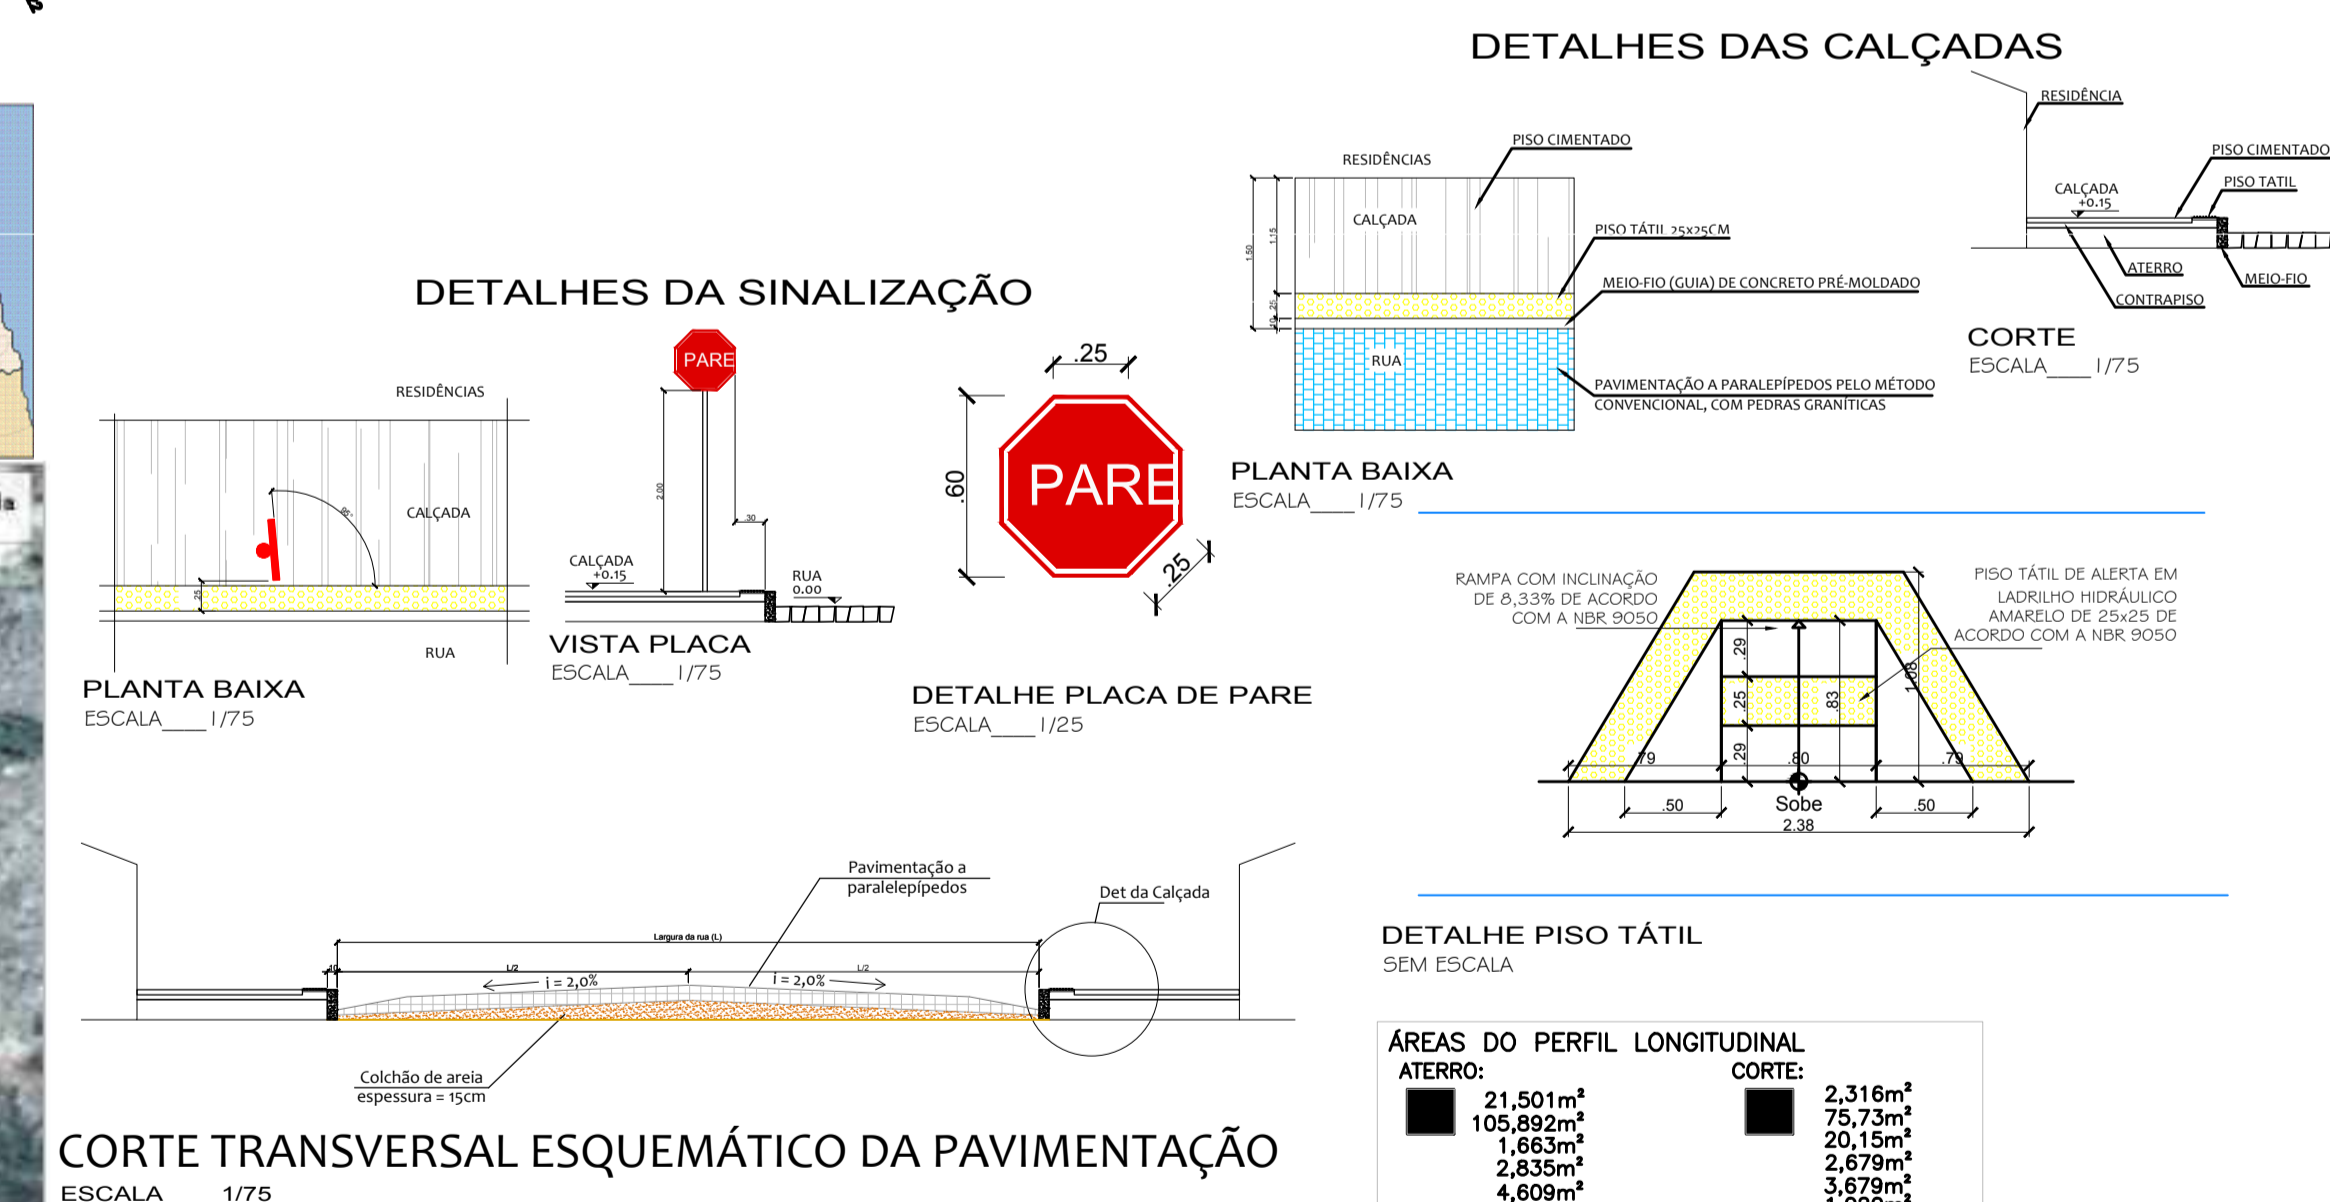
DETALHES DAS CALÇADAS

RESIDÊNCIA
PISO CIMENTADO
PISO TATIL
CALÇADA +0.15
ATERRO
MEIO-FIO
CONTRAPISO
CORTE
ESCALA____1/75

RESIDÊNCIAS
PISO CIMENTADO
CALÇADA
PISO TÁTIL 25x25CM
MEIO-FIO (GUIA) DE CONCRETO PRÉ-MOLDADO
RUA
PAVIMENTAÇÃO A PARALEPÍPEDOS PELO MÉTODO CONVENCIONAL, COM PEDRAS GRANÍTICAS
1.50
1.15
.25
.10
PLANTA BAIXA
ESCALA____1/75

DETALHES DA SINALIZAÇÃO

RESIDÊNCIAS
CALÇADA
RUA
.25
PLANTA BAIXA
ESCALA____1/75

PARE
2.00
.30
CALÇADA +0.15
RUA 0.00
VISTA PLACA
ESCALA____1/75

.25
.60
PARE
.25
DETALHE PLACA DE PARE
ESCALA____1/25

RAMPA COM INCLINAÇÃO DE 8,33% DE ACORDO COM A NBR 9050
PISO TÁTIL DE ALERTA EM LADRILHO HIDRÁULICO AMARELO DE 25x25 DE ACORDO COM A NBR 9050
.29
.25
.29
.83
1.08
.79
.80
.79
.50
Sobe
.50
2.38

DETALHE PISO TÁTIL
SEM ESCALA

Pavimentação a paralelepípedos
Det da Calçada
Largura da rua (L)
L/2
L/2
.10
i = 2,0%
i = 2,0%
Colchão de areia espessura = 15cm
CORTE TRANSVERSAL ESQUEMÁTICO DA PAVIMENTAÇÃO
ESCALA 1/75

ÁREAS DO PERFIL LONGITUDINAL
ATERRO:
21,501m²
105,892m²
1,663m²
2,835m²
4,609m²
CORTE:
2,316m²
75,73m²
20,15m²
2,679m²
3,679m²
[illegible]